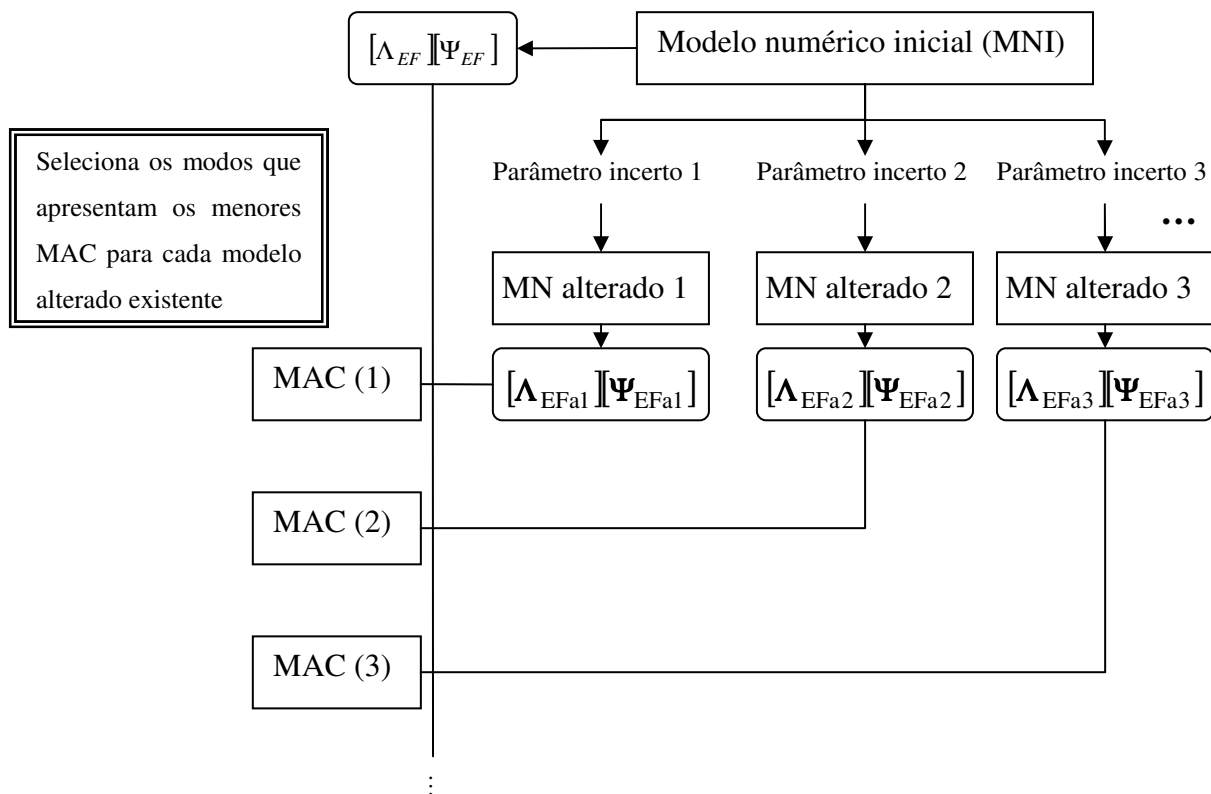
$[\Lambda_{EF}][\Psi_{EF}]$

Modelo numérico inicial (MNI)

Seleciona os modos que apresentam os menores MAC para cada modelo alterado existente

Parâmetro incerto 1

Parâmetro incerto 2

Parâmetro incerto 3

...

MN alterado 1

MN alterado 2

MN alterado 3

MAC (1)

$[\Lambda_{EFa1}][\Psi_{EFa1}]$

$[\Lambda_{EFa2}][\Psi_{EFa2}]$

$[\Lambda_{EFa3}][\Psi_{EFa3}]$

MAC (2)

MAC (3)

⋮